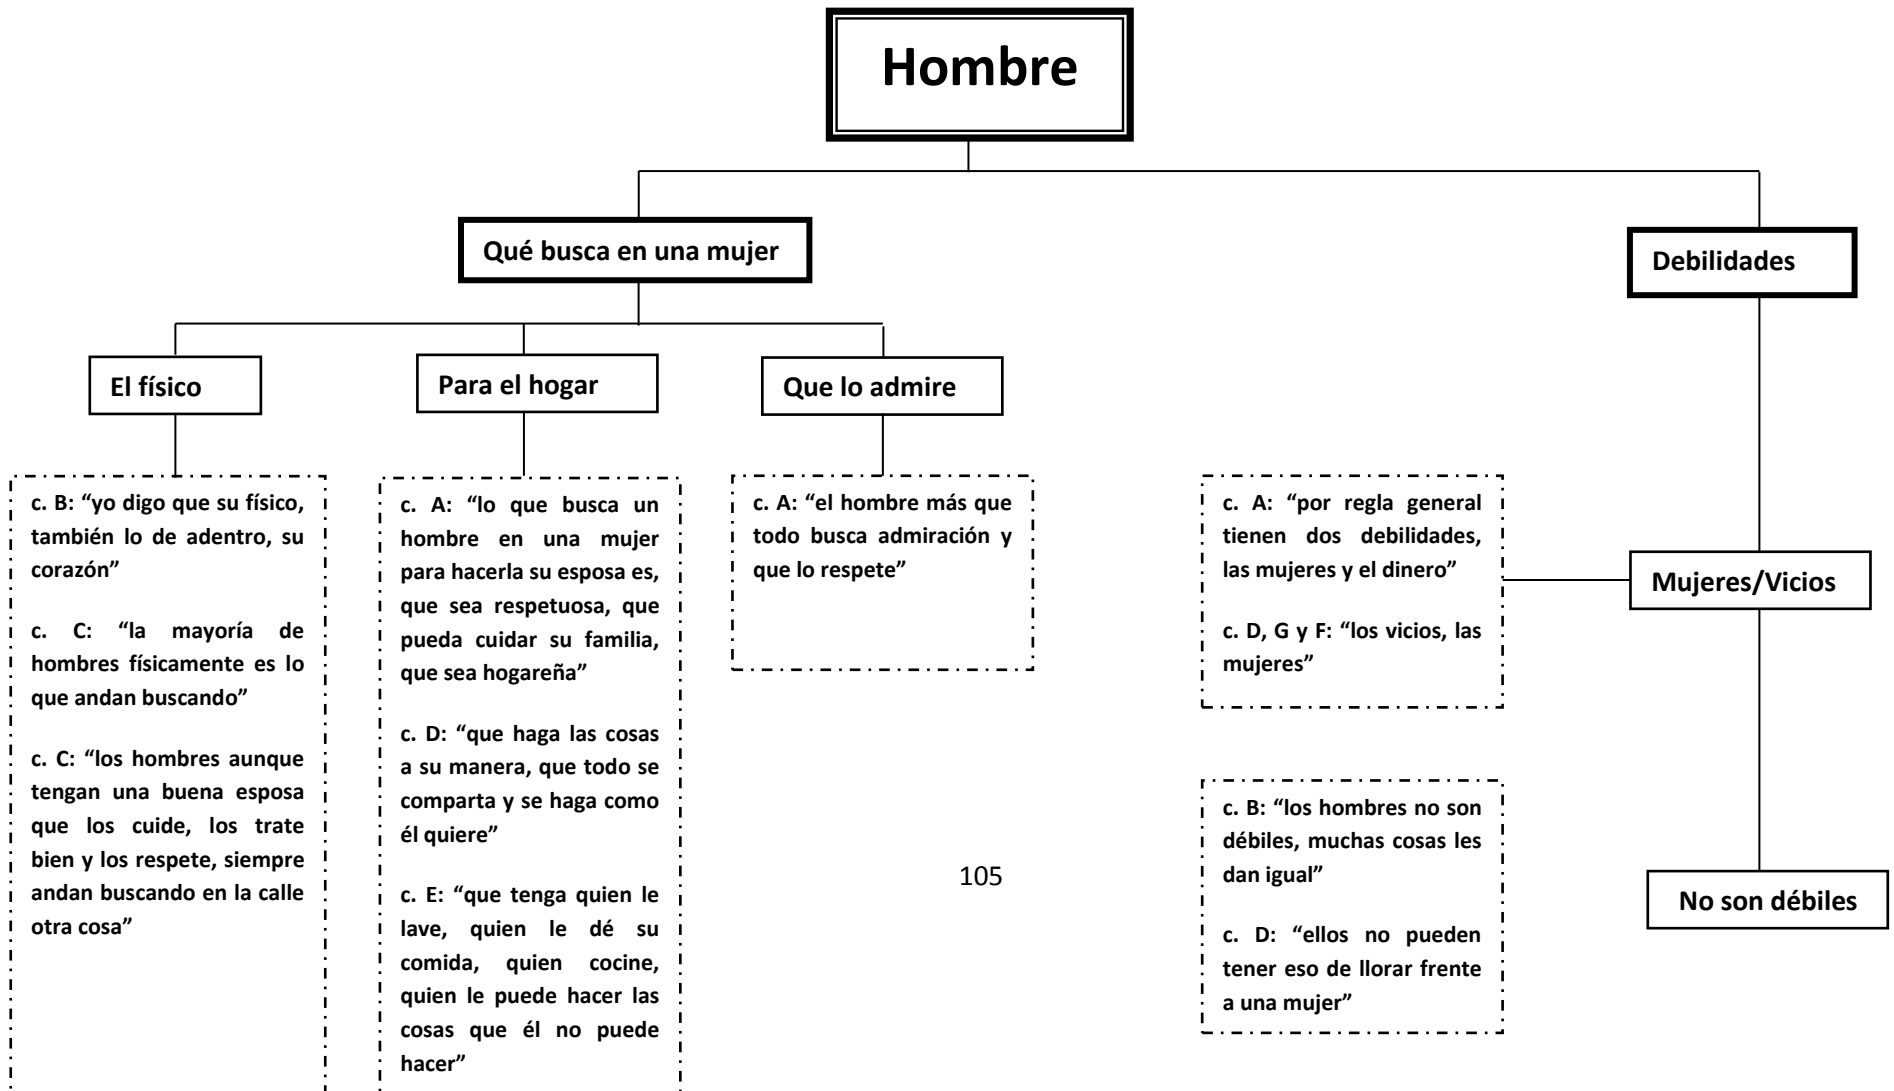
Hombre

Qué busca en una mujer

Debilidades

El físico

Para el hogar

Que lo admire

c. B: “yo digo que su físico, también lo de adentro, su corazón”

c. C: “la mayoría de hombres físicamente es lo que andan buscando”

c. C: “los hombres aunque tengan una buena esposa que los cuide, los trate bien y los respete, siempre andan buscando en la calle otra cosa”

c. A: “lo que busca un hombre en una mujer para hacerla su esposa es, que sea respetuosa, que pueda cuidar su familia, que sea hogareña”

c. D: “que haga las cosas a su manera, que todo se comparta y se haga como él quiere”

c. E: “que tenga quien le lave, quien le dé su comida, quien cocine, quien le puede hacer las cosas que él no puede hacer”

c. A: “el hombre más que todo busca admiración y que lo respete”

c. A: “por regla general tienen dos debilidades, las mujeres y el dinero”

c. D, G y F: “los vicios, las mujeres”

Mujeres/Vicios

c. B: “los hombres no son débiles, muchas cosas les dan igual”

c. D: “ellos no pueden tener eso de llorar frente a una mujer”

No son débiles

105